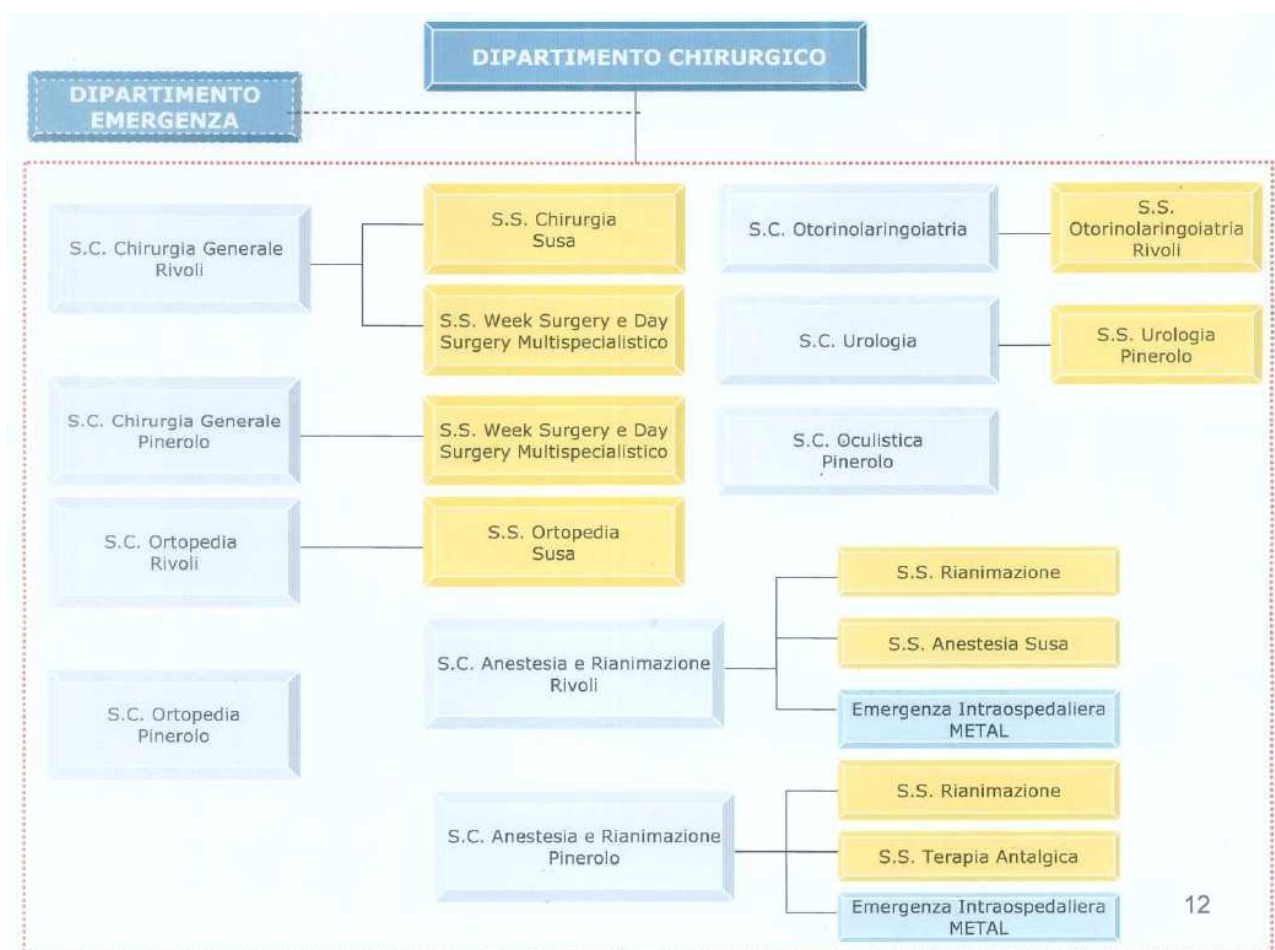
DIPARTIMENTO CHIRURGICO

DIPARTIMENTO EMERGENZA

S.C. Chirurgia Generale Rivoli

S.S. Chirurgia Susa

S.S. Week Surgery e Day Surgery Multispecialistico

S.C. Chirurgia Generale Pinerolo

S.S. Week Surgery e Day Surgery Multispecialistico

S.C. Ortopedia Rivoli

S.S. Ortopedia Susa

S.C. Ortopedia Pinerolo

S.C. Otorinolaringoiatria

S.S. Otorinolaringoiatria Rivoli

S.C. Urologia

S.S. Urologia Pinerolo

S.C. Oculistica Pinerolo

S.C. Anestesia e Rianimazione Rivoli

S.S. Rianimazione

S.S. Anestesia Susa

Emergenza Intraospedaliera METAL

S.C. Anestesia e Rianimazione Pinerolo

S.S. Rianimazione

S.S. Terapia Antalgica

Emergenza Intraospedaliera METAL

12